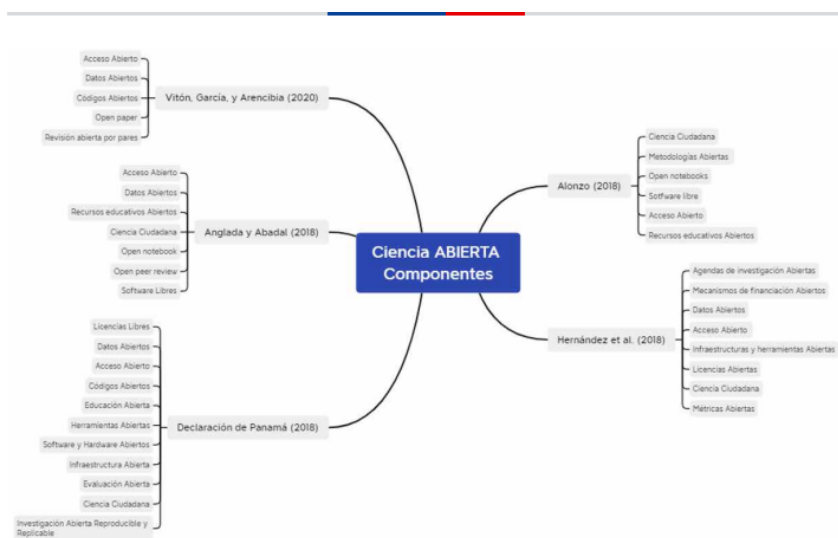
Ciencia ABIERTA
Componentes

Vitón, García, y Arencibia (2020)
Acceso Abierto
Datos Abiertos
Códigos Abiertos
Open paper
Revisión abierta por pares

Anglada y Abadal (2018)
Acceso Abierto
Datos Abiertos
Recursos educativos Abiertos
Ciencia Ciudadana
Open notebook
Open peer review
Software Libres

Declaración de Panamá (2018)
Licencias Libres
Datos Abiertos
Acceso Abierto
Códigos Abiertos
Educación Abierta
Herramientas Abiertas
Software y Hardware Abiertos
Infraestructura Abierta
Evaluación Abierta
Ciencia Ciudadana
Investigación Abierta Reproducible y Replicable

Alonzo (2018)
Ciencia Ciudadana
Metodologías Abiertas
Open notebooks
Sotfware libre
Acceso Abierto
Recursos educativos Abiertos

Hernández et al. (2018)
Agendas de investigación Abiertas
Mecanismos de financiación Abiertos
Datos Abiertos
Acceso Abierto
Infraestructuras y herramientas Abiertas
Licencias Abiertas
Ciencia Ciudadana
Métricas Abiertas